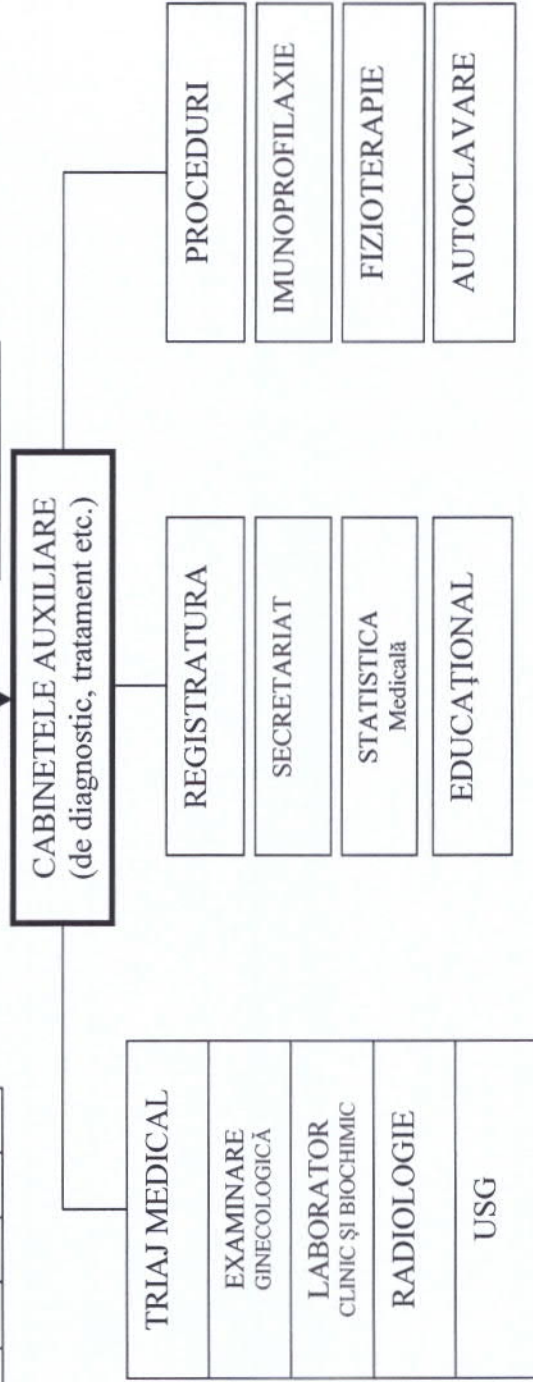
CABINETELE AUXILIARE
(de diagnostic, tratament etc.)

TRIAJ MEDICAL

EXAMINARE
GINECOLOGICĂ

LABORATOR
CLINIC ŞI BIOCHIMIC

RADIOLOGIE

USG

REGISTRATURA

SECRETARIAT

STATISTICA
Medicală

EDUCAŢIONAL

PROCEDURI

IMUNOPROFILAXIE

FIZIOTERAPIE

AUTOCLAVARE